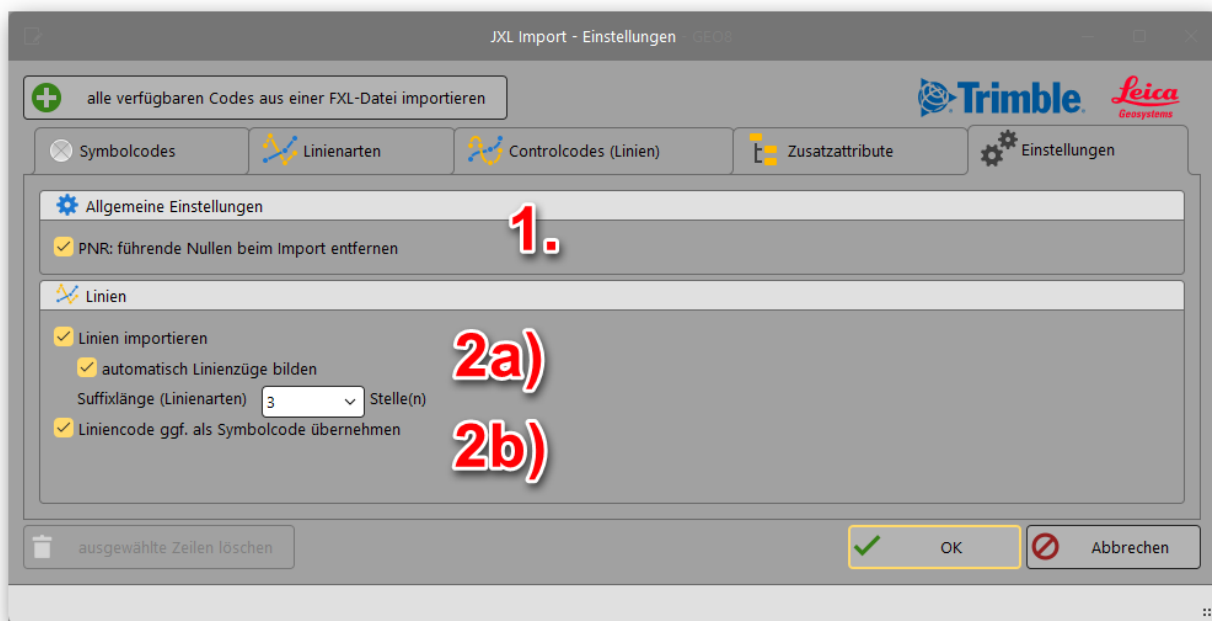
JXL Import - Einstellungen GEO8

alle verfügbaren Codes aus einer FXL-Datei importieren

Trimble. Leica Geosystems

Symbolcodes | Linienarten | Controlcodes (Linien) | Zusatzattribute | Einstellungen

Allgemeine Einstellungen

PNR: führende Nullen beim Import entfernen

1.

Linien

Linien importieren

automatisch Linienzüge bilden

Suffixlänge (Linienarten) 3 Stelle(n)

Liniencode ggf. als Symbolcode übernehmen

2a)

2b)

ausgewählte Zeilen löschen

OK

Abbrechen